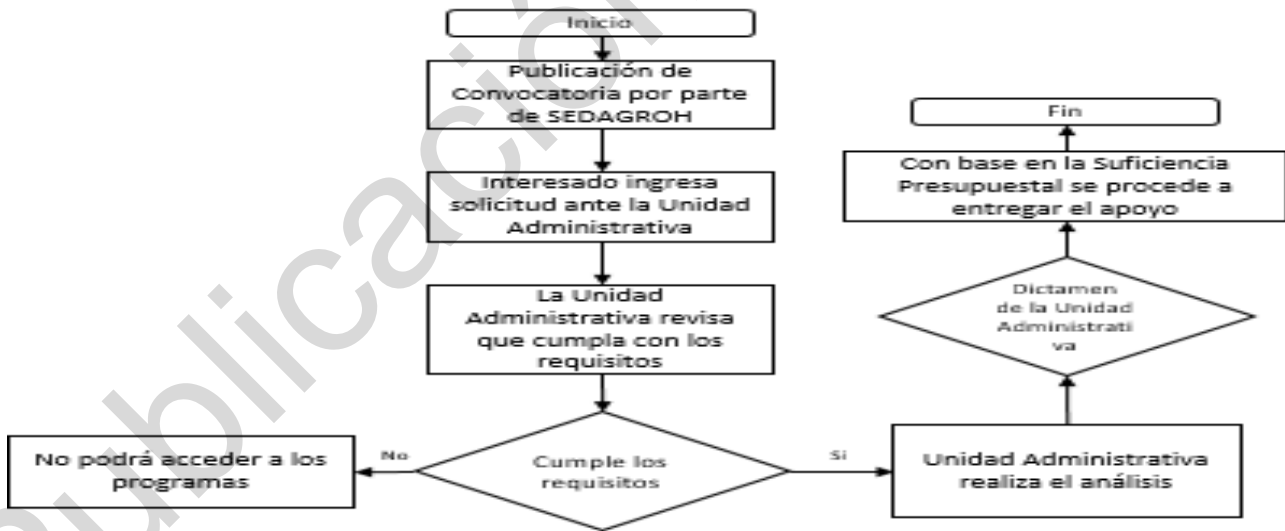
Inicio

Publicación de Convocatoria por parte de SEDAGROH

Interesado ingresa solicitud ante la Unidad Administrativa

La Unidad Administrativa revisa que cumpla con los requisitos

Cumple los requisitos

No

No podrá acceder a los programas

Si

Unidad Administrativa realiza el análisis

Dictamen de la Unidad Administrati va

Con base en la Suficiencia Presupuestal se procede a entregar el apoyo

Fin

publicación